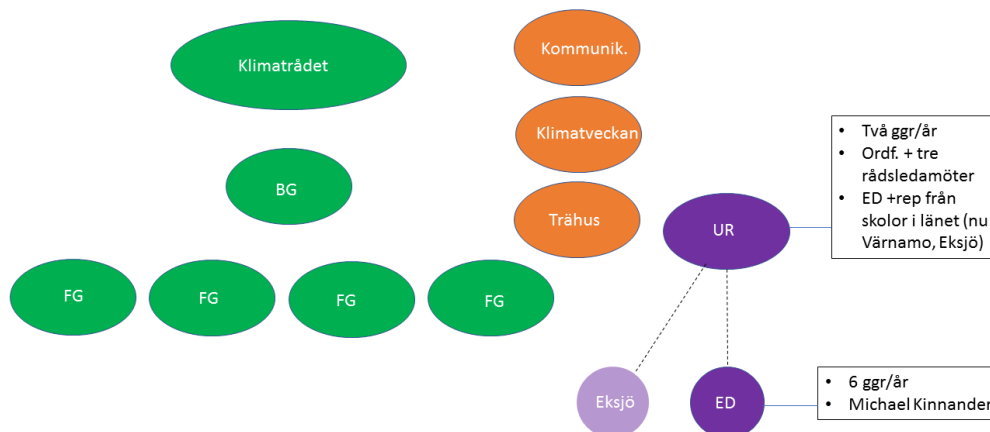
Klimatrådet

Kommunik.

Klimatveckan

Trähus

BG

FG

FG

FG

FG

UR

• Två ggr/år
• Ordf. + tre rådsledamöter
• ED +rep från skolor i länet (nu Värnamo, Eksjö)

Eksjö

ED

• 6 ggr/år
• Michael Kinnander